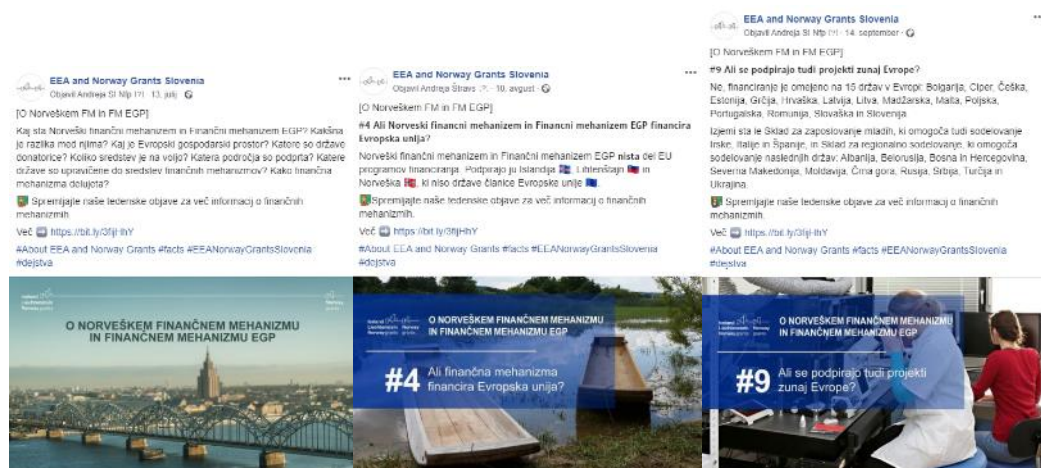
EEA and Norway Grants Slovenia
Objavil Andreja Si Nfp [?] · 13. julij

[O Norveškem FM in FM EGP]
Kaj sta Norveški finančni mehanizem in Finančni mehanizem EGP? Kakšna je razlika med njima? Kaj je Evropski gospodarski prostor? Katere so države donatorice? Koliko sredstev je na voljo? Katera področja so podprta? Katere države so upravičene do sredstev finančnih mehanizmov? Kako finančna mehanizma delujeta?
Spremljajte naše tedenske objave za več informacij o finančnih mehanizmih.
Več https://bit.ly/3fjj-thY
#About EEA and Norway Grants #facts #EEANorwayGrantsSlovenia #dejstva

O NORVEŠKEM FINANČNEM MEHANIZMU IN FINANČNEM MEHANIZMU EGP

EEA and Norway Grants Slovenia
Objavil Andreja Stravs [?] · 10. avgust

[O Norveškem FM in FM EGP]
#4 Ali Norveski financni mehanizem in Financni mehanizem EGP financira Evropska unija?
Norveški finančni mehanizem in Finančni mehanizem EGP nista del EU programov financiranja. Podpirajo ju Islandija, Lihtenštajn in Norveška, ki niso države članice Evropske unije.
Spremljajte naše tedenske objave za več informacij o finančnih mehanizmih.
Več https://bit.ly/3fjj-thY
#About EEA and Norway Grants #facts #EEANorwayGrantsSlovenia #dejstva

Iceland Liechtenstein Norway grants
O NORVEŠKEM FINANČNEM MEHANIZMU IN FINANČNEM MEHANIZMU EGP
#4 Ali finančna mehanizma financira Evropska unija?

EEA and Norway Grants Slovenia
Objavil Andreja Si Nfp [?] · 14. september

[O Norveškem FM in FM EGP]
#9 Ali se podpirajo tudi projekti zunaj Evrope?
Ne, financiranje je omejeno na 15 držav v Evropi: Bolgarija, Ciper, Češka, Estonija, Grčija, Hrvaška, Latvija, Litva, Madžarska, Malta, Poljska, Portugalska, Romunija, Slovaška in Slovenija.
Izjemi sta le Sklad za zaposlovanje mladih, ki omogoča tudi sodelovanje Irske, Italije in Španije, in Sklad za regionalno sodelovanje, ki omogoča sodelovanje naslednjih držav: Albanija, Belorusija, Bosna in Hercegovina, Severna Makedonija, Moldavija, Črna gora, Rusija, Srbija, Turčija in Ukrajina.
Spremljajte naše tedenske objave za več informacij o finančnih mehanizmih.
Več https://bit.ly/3fjj-thY
#About EEA and Norway Grants #facts #EEANorwayGrantsSlovenia #dejstva

Iceland Liechtenstein Norway grants
O NORVEŠKEM FINANČNEM MEHANIZMU IN FINANČNEM MEHANIZMU EGP
#9 Ali se podpirajo tudi projekti zunaj Evrope?